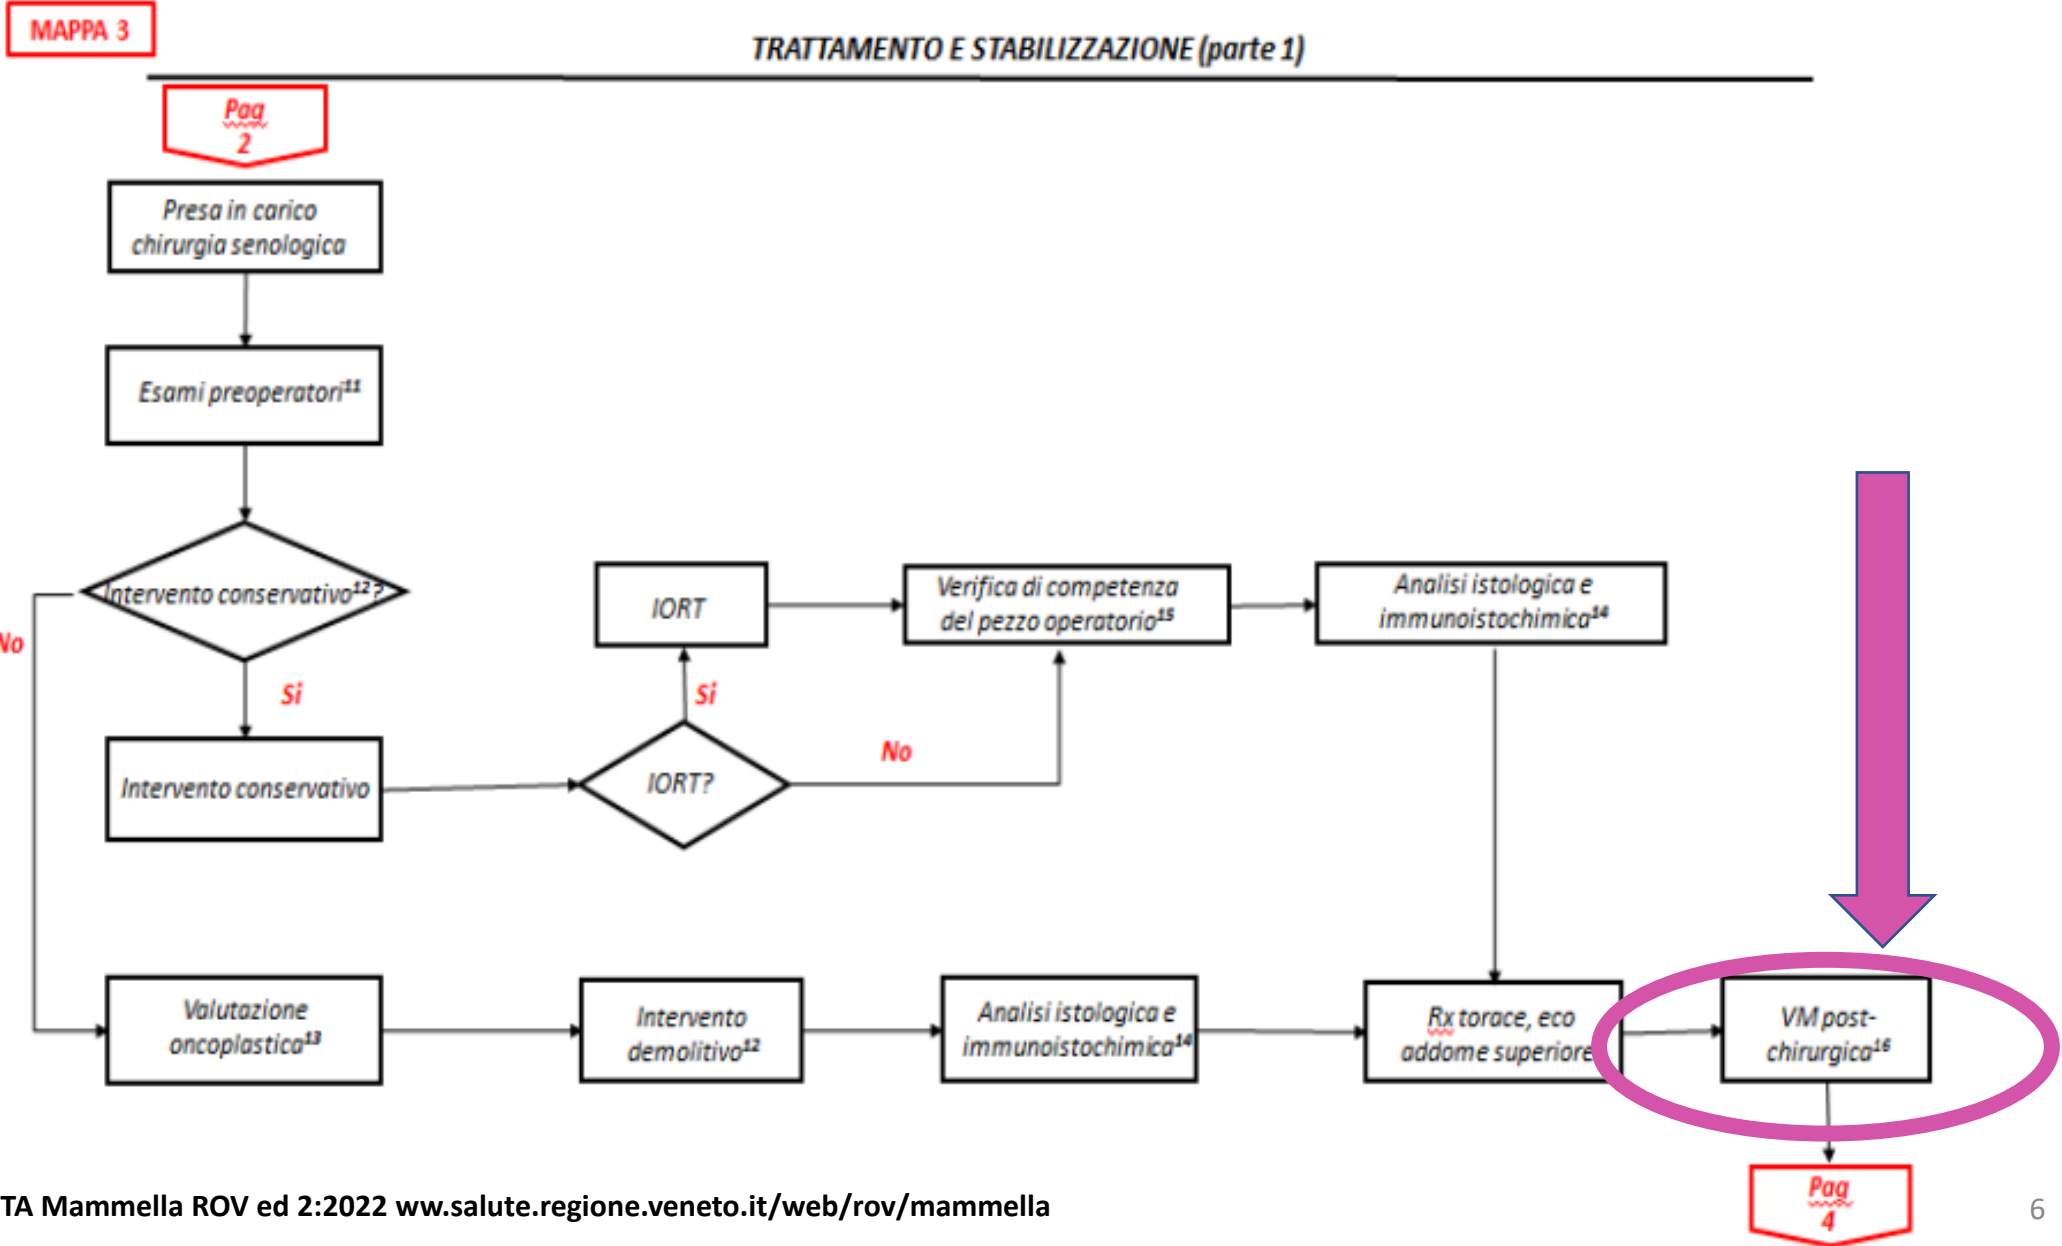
MAPPA 3

TRATTAMENTO E STABILIZZAZIONE (parte 1)

Pag 2

Presa in carico chirurgia senologica

Esami preoperatori$^{11}$

Intervento conservativo$^{12}$?

No

Si

Intervento conservativo

IORT?

Si

IORT

No

Verifica di competenza del pezzo operatorio$^{15}$

Analisi istologica e immunoistochimica$^{14}$

Valutazione oncoplastica$^{13}$

Intervento demolitivo$^{12}$

Analisi istologica e immunoistochimica$^{14}$

Rx torace, eco addome superiore

VM post-chirurgica$^{16}$

Pag 4

TA Mammella ROV ed 2:2022 ww.salute.regione.veneto.it/web/rov/mammella

6